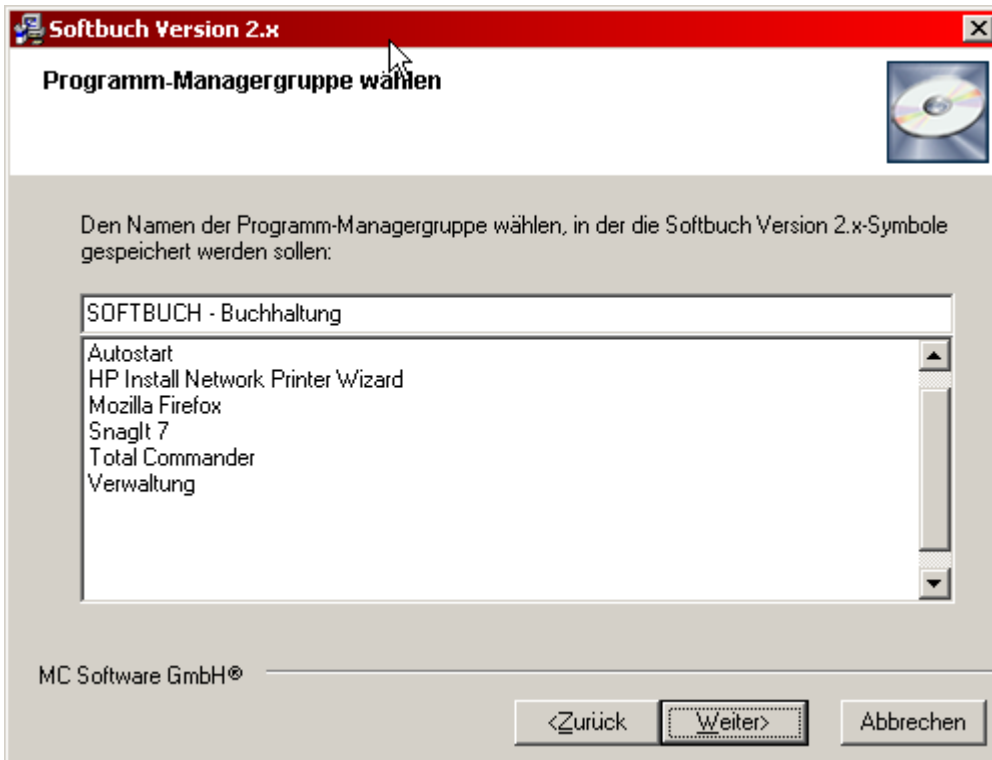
Softbuch Version 2.x

Programm-Managergruppe wählen

Den Namen der Programm-Managergruppe wählen, in der die Softbuch Version 2.x-Symbole gespeichert werden sollen:

SOFTBUCH - Buchhaltung

Autostart
HP Install Network Printer Wizard
Mozilla Firefox
SnagIt 7
Total Commander
Verwaltung

MC Software GmbH®

<Zurück Weiter> Abbrechen